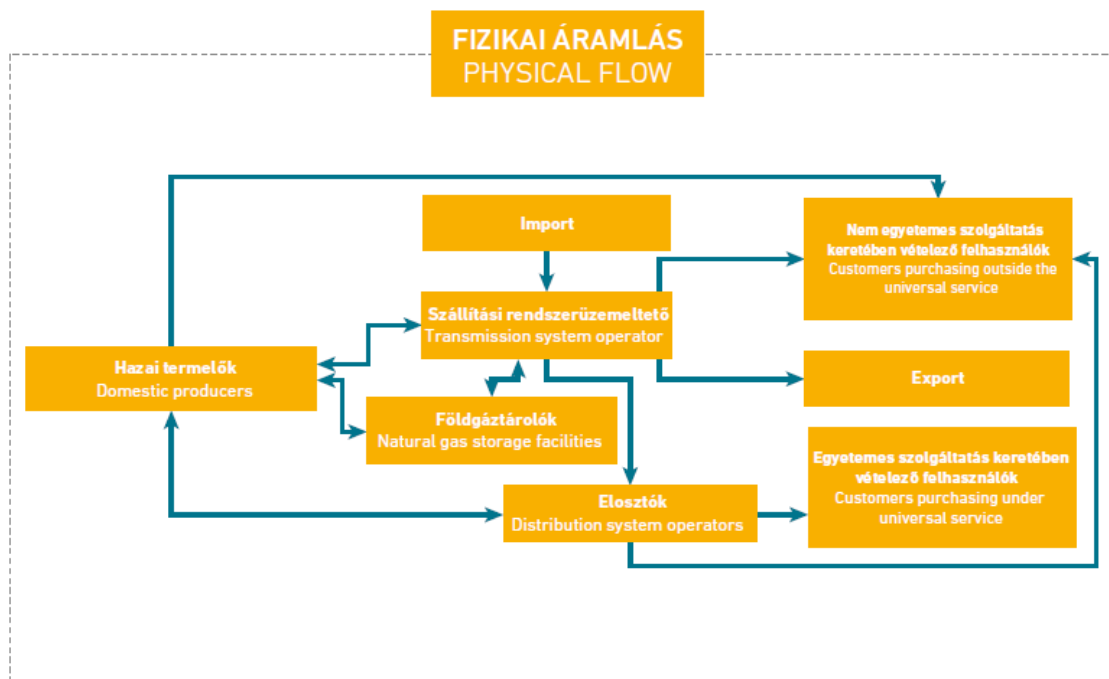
FIZIKAI ÁRAMLÁS
PHYSICAL FLOW

Import

Nem egyetemes szolgáltatás keretében vételező felhasználók
Customers purchasing outside the universal service

Szállítási rendszerüzemeltető
Transmission system operator

Hazai termelők
Domestic producers

Export

Földgáztárolók
Natural gas storage facilities

Egyetemes szolgáltatás keretében vételező felhasználók
Customers purchasing under universal service

Elosztók
Distribution system operators